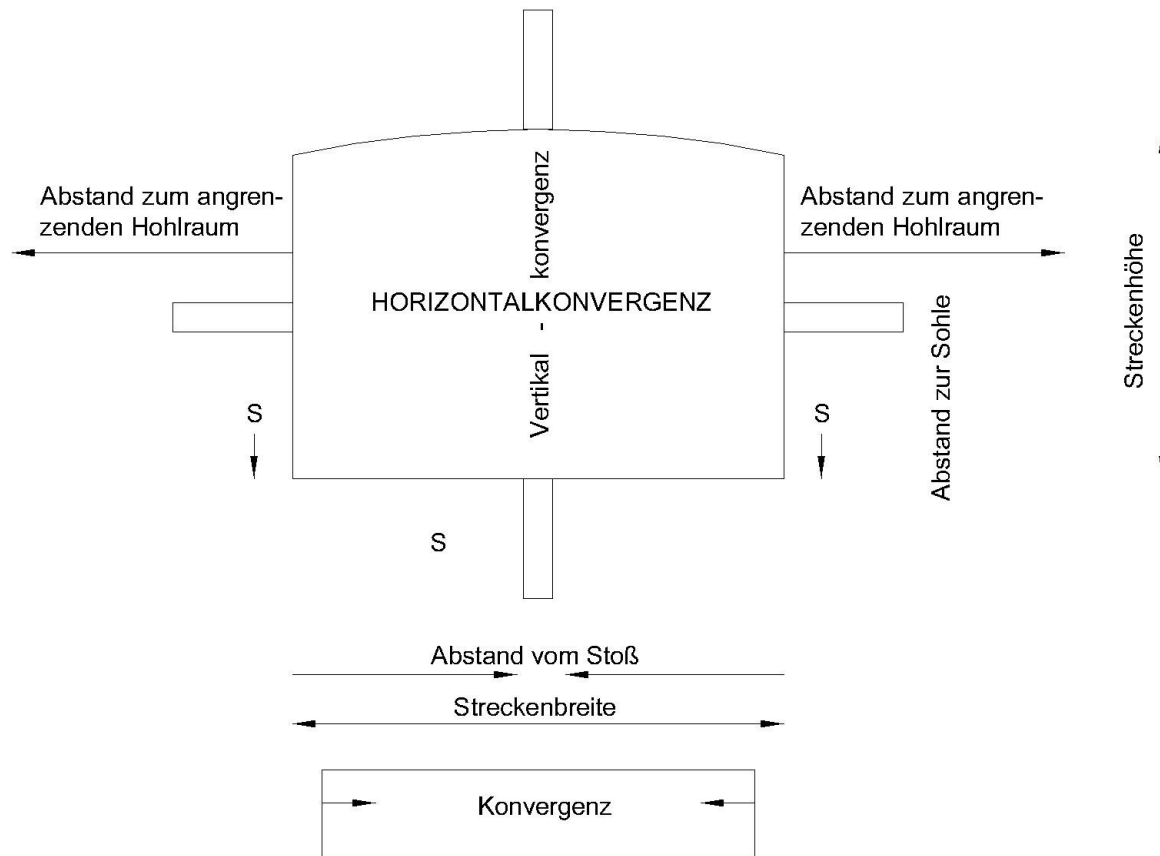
Abstand zum angrenzenden Hohlraum

Vertikal - konvergenz

Abstand zum angrenzenden Hohlraum

HORIZONTALKONVERGENZ

Streckenhöhe

Abstand zur Sohle

S

S

S

Abstand vom Stoß

Streckenbreite

Konvergenz